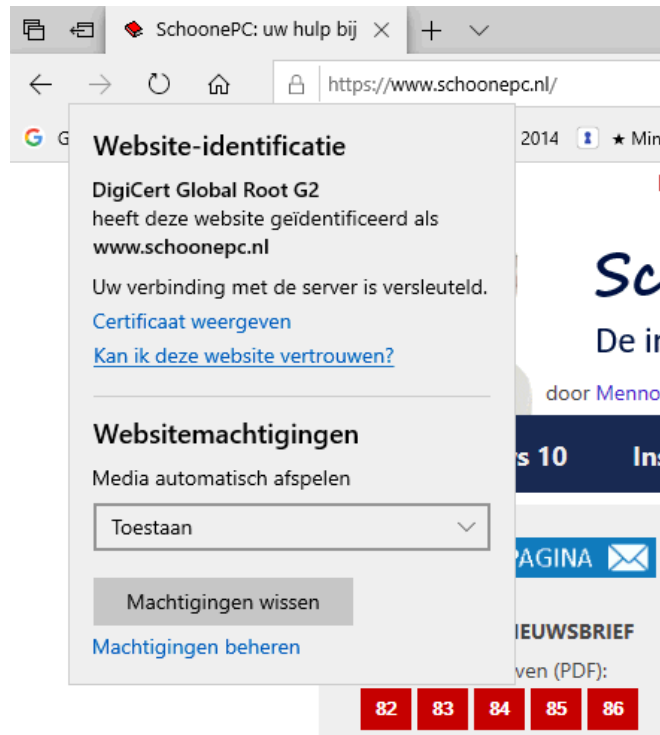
SchoonePC: uw hulp bij

https://www.schoonepc.nl/

G

2014 ★ Min

Website-identificatie

DigiCert Global Root G2 heeft deze website geïdentificeerd als www.schoonepc.nl

Uw verbinding met de server is versleuteld.

Certificaat weergeven

Kan ik deze website vertrouwen?

Websitemachtigingen

Media automatisch afspelen

Toestaan

Machtigingen wissen

Machtigingen beheren

Sc

De i

door Menno

s 10

Ins

PAGINA

IEUWSBRIEF

ven (PDF):

| 82 | 83 | 84 | 85 | 86 |
|---|---|---|---|---|